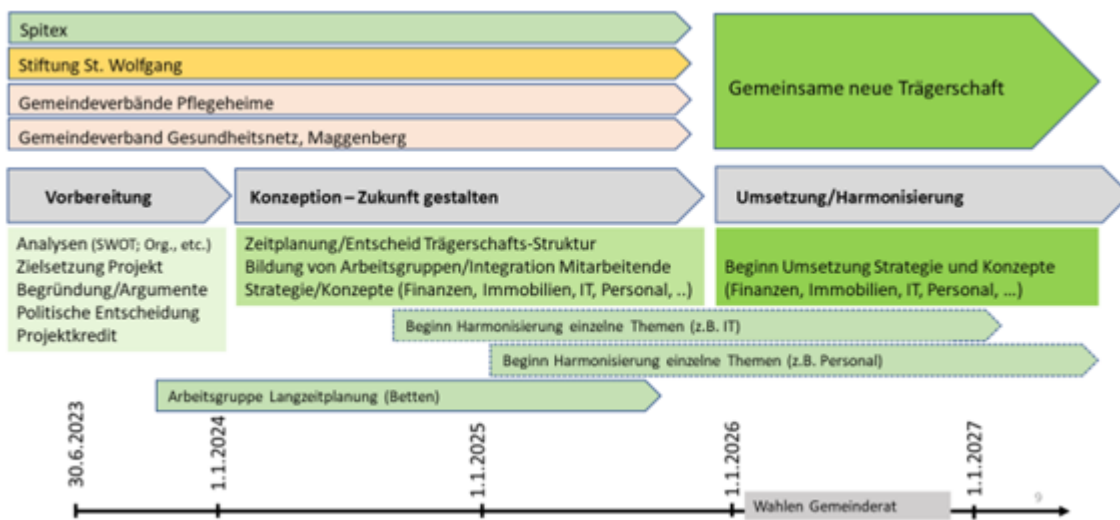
Spitex

Stiftung St. Wolfgang

Gemeindeverbände Pflegeheime

Gemeindeverband Gesundheitsnetz, Maggenberg

Gemeinsame neue Trägerschaft

Vorbereitung

Konzeption – Zukunft gestalten

Umsetzung/Harmonisierung

Analysen (SWOT; Org., etc.)
Zielsetzung Projekt
Begründung/Argumente
Politische Entscheidung
Projektkredit

Zeitplanung/Entscheid Trägerschafts-Struktur
Bildung von Arbeitsgruppen/Integration Mitarbeitende
Strategie/Konzepte (Finanzen, Immobilien, IT, Personal, ..)

Beginn Umsetzung Strategie und Konzepte
(Finanzen, Immobilien, IT, Personal, ...)

Beginn Harmonisierung einzelne Themen (z.B. IT)

Beginn Harmonisierung einzelne Themen (z.B. Personal)

Arbeitsgruppe Langzeitplanung (Betten)

30.6.2023

1.1.2024

1.1.2025

1.1.2026

Wahlen Gemeinderat

1.1.2027

9